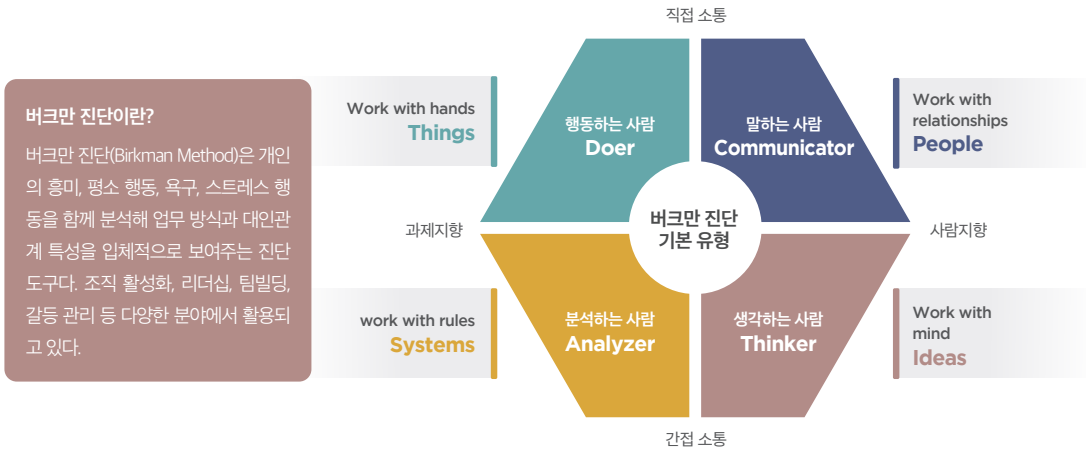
버크만 진단이란?

버크만 진단(Birkman Method)은 개인의 흥미, 평소 행동, 욕구, 스트레스 행동을 함께 분석해 업무 방식과 대인관계 특성을 입체적으로 보여주는 진단 도구다. 조직 활성화, 리더십, 팀빌딩, 갈등 관리 등 다양한 분야에서 활용되고 있다.

직접 소통

Work with hands
Things

행동하는 사람
Doer

말하는 사람
Communicator

Work with relationships
People

과제지향

버크만 진단
기본 유형

사람지향

work with rules
Systems

분석하는 사람
Analyzer

생각하는 사람
Thinker

Work with mind
Ideas

간접 소통